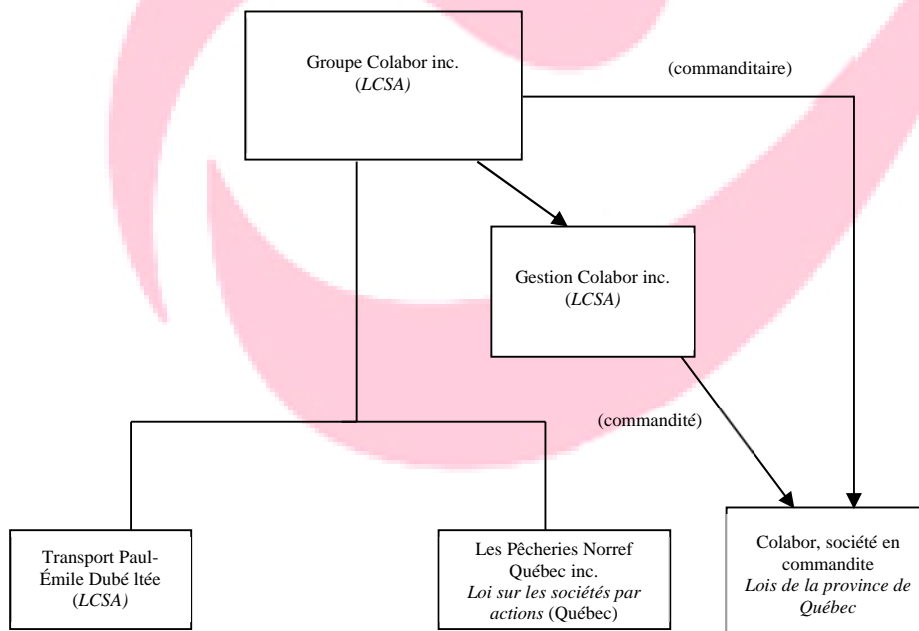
Groupe Colabor inc.
(LCSA)

(commanditaire)

Gestion Colabor inc.
(LCSA)

(commandité)

Transport Paul-Émile Dubé ltée
(LCSA)

Les Pêcheries Norref Québec inc.
Loi sur les sociétés par actions (Québec)

Colabor, société en commandite
Lois de la province de Québec